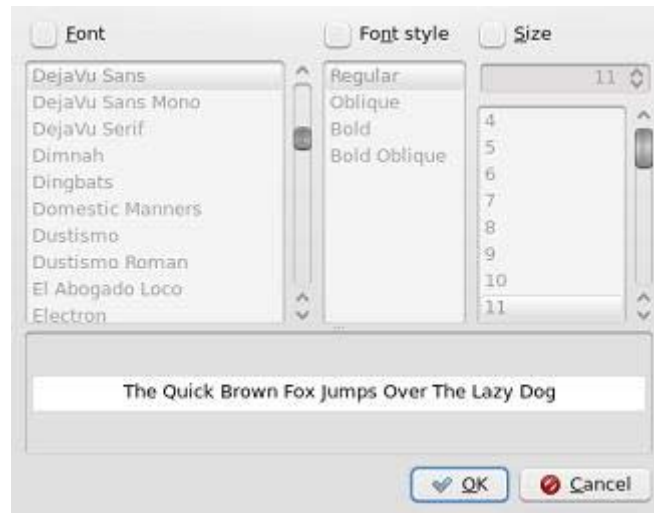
Font

Font style

Size

DejaVu Sans
DejaVu Sans Mono
DejaVu Serif
Dimnah
Dingbats
Domestic Manners
Dustismo
Dustismo Roman
El Abogado Loco
Electron

Regular
Oblique
Bold
Bold Oblique

11

4
5
6
7
8
9
10
11

The Quick Brown Fox Jumps Over The Lazy Dog

OK

Cancel